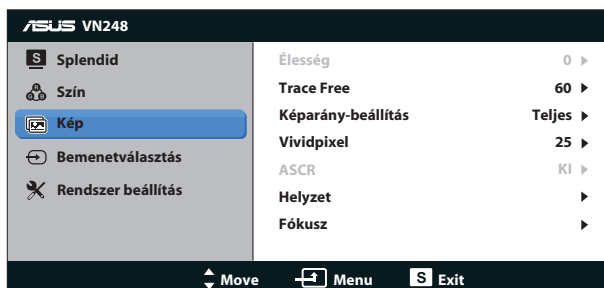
ASUS VN248

S Splendid
Szín
Kép
Bemenetválasztás
Rendszer beállítás

| | |
|---|---|
| Élesség | 0 ▶ |
| Trace Free | 60 ▶ |
| Képarány-beállítás | Teljes ▶ |
| Vividpixel | 25 ▶ |
| ASCR | KI ▶ |
| Helyzet | ▶ |
| Fókusz | ▶ |

Move Menu S Exit